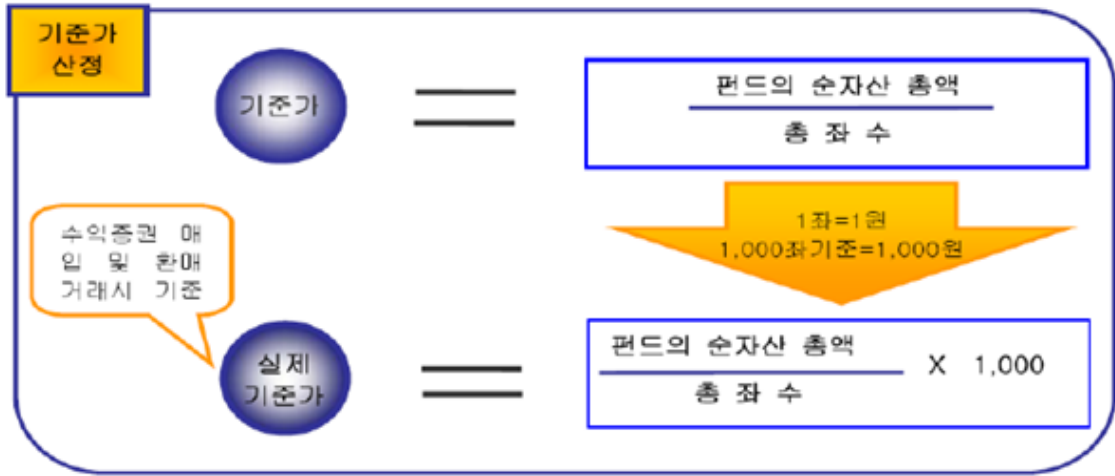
기준가 산정

기준가 =

$\frac{\text{펀드의 순자산 총액}}{\text{총 좌 수}}$

1좌=1원
1,000좌기준=1,000원

수익증권 매입 및 환매 거래시 기준

실제 기준가 =

$\frac{\text{펀드의 순자산 총액}}{\text{총 좌 수}}$ X 1,000